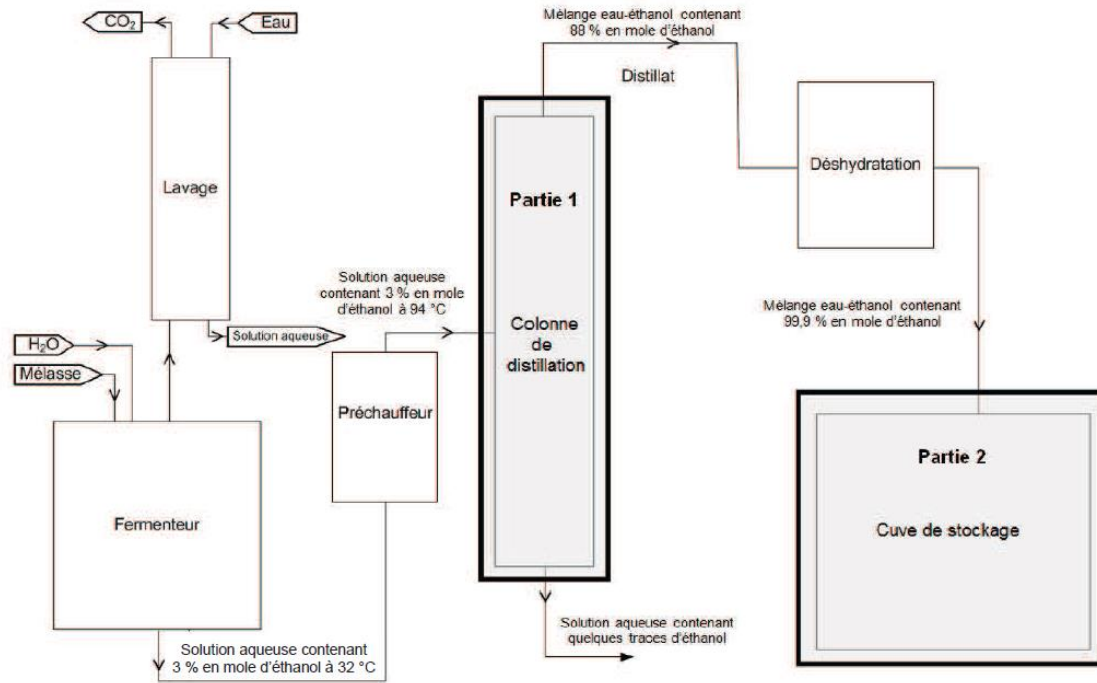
$CO_2$

Eau

Lavage

Mélange eau-éthanol contenant 88 % en mole d'éthanol

Distillat

Partie 1

Colonne de distillation

Déshydratation

Solution aqueuse contenant 3 % en mole d'éthanol à 94 °C

Solution aqueuse

$H_2O$

Mélasse

Préchauffeur

Mélange eau-éthanol contenant 99,9 % en mole d'éthanol

Partie 2

Cuve de stockage

Fermenteur

Solution aqueuse contenant quelques traces d'éthanol

Solution aqueuse contenant 3 % en mole d'éthanol à 32 °C